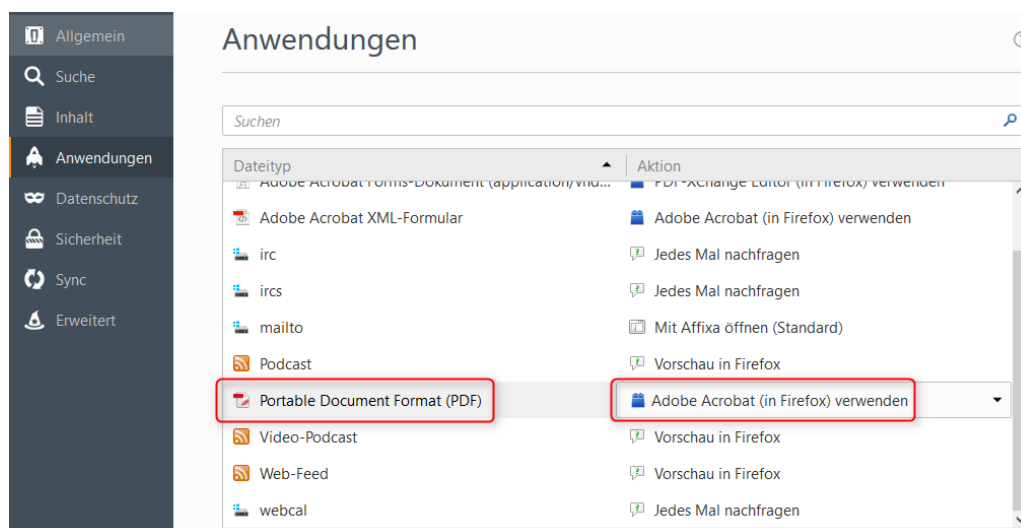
Allgemein
Suche
Inhalt
Anwendungen
Datenschutz
Sicherheit
Sync
Erweitert

Anwendungen

Suchen

| Dateityp | Aktion |
|---|---|
| Adobe Acrobat Forms-Dokument (application/vnd... | PDF-XChange Editor (in Firefox) verwenden |
| Adobe Acrobat XML-Formular | Adobe Acrobat (in Firefox) verwenden |
| irc | Jedes Mal nachfragen |
| ircs | Jedes Mal nachfragen |
| mailto | Mit Affixa öffnen (Standard) |
| Podcast | Vorschau in Firefox |
| Portable Document Format (PDF) | Adobe Acrobat (in Firefox) verwenden |
| Video-Podcast | Vorschau in Firefox |
| Web-Feed | Vorschau in Firefox |
| webcal | Jedes Mal nachfragen |